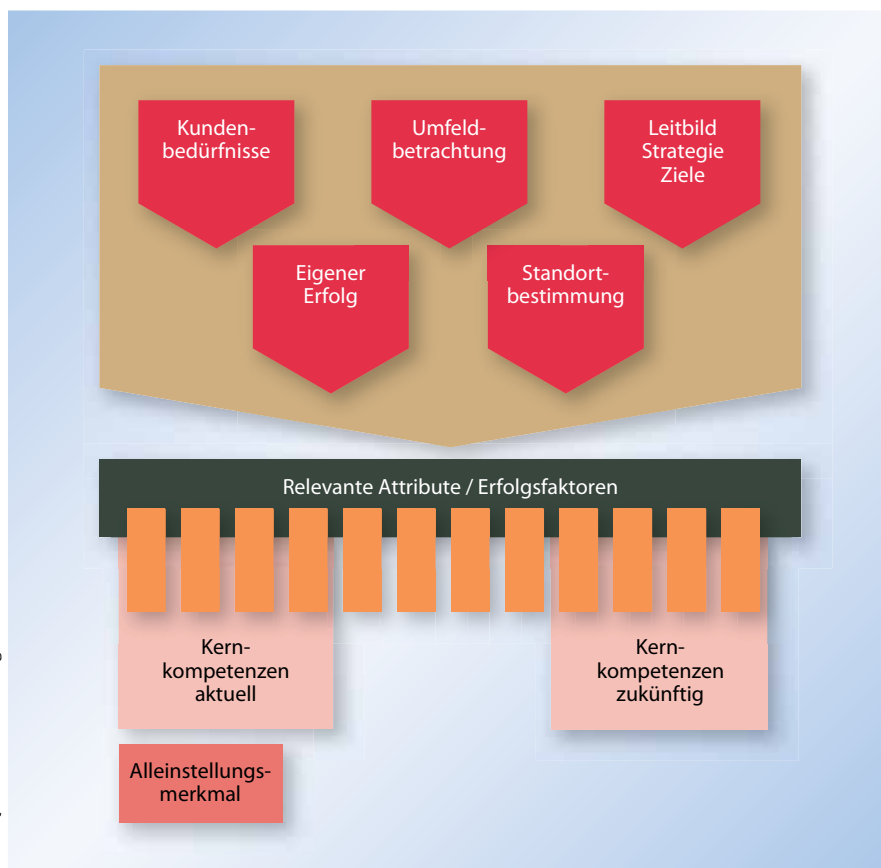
Kundenbedürfnisse

Umfeldbetrachtung

Leitbild Strategie Ziele

Eigener Erfolg

Standortbestimmung

Relevante Attribute / Erfolgsfaktoren

Kernkompetenzen aktuell

Kernkompetenzen zukünftig

Alleinstellungsmerkmal